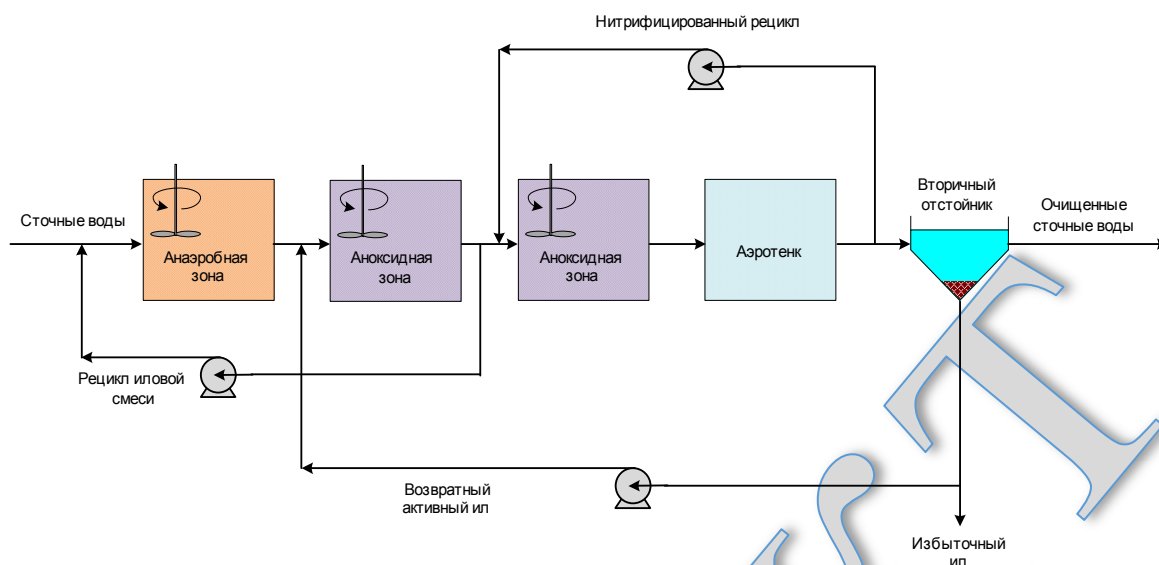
Нитрифицированный рецикл

Сточные воды

Анаэробная зона

Аноксидная зона

Аноксидная зона

Аэротенк

Вторичный отстойник

Очищенные сточные воды

Рецикл иловой смеси

Возвратный активный ил

Избыточный ил